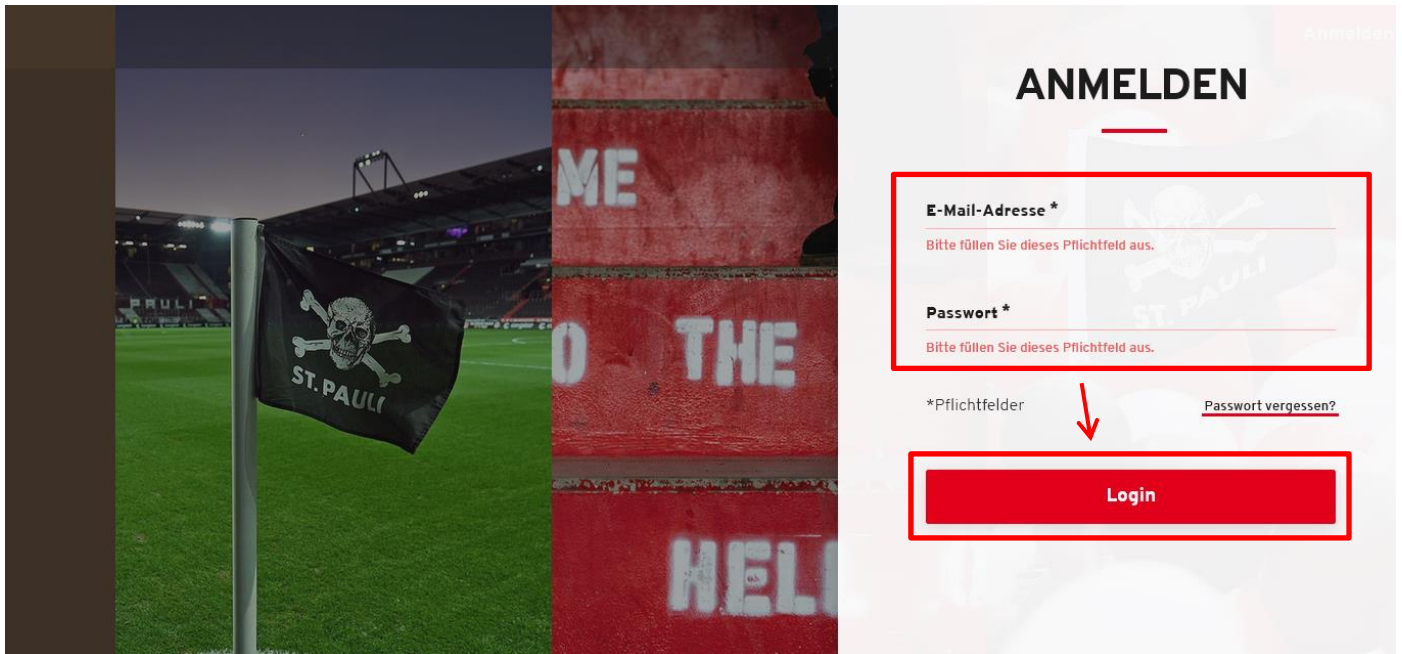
Anmelden

ANMELDEN

E-Mail-Adresse *

Bitte füllen Sie dieses Pflichtfeld aus.

Passwort *

Bitte füllen Sie dieses Pflichtfeld aus.

*Pflichtfelder

Passwort vergessen?

Login

PAULI

ST. PAULI

ME

THE

HELL

ST. PAULI